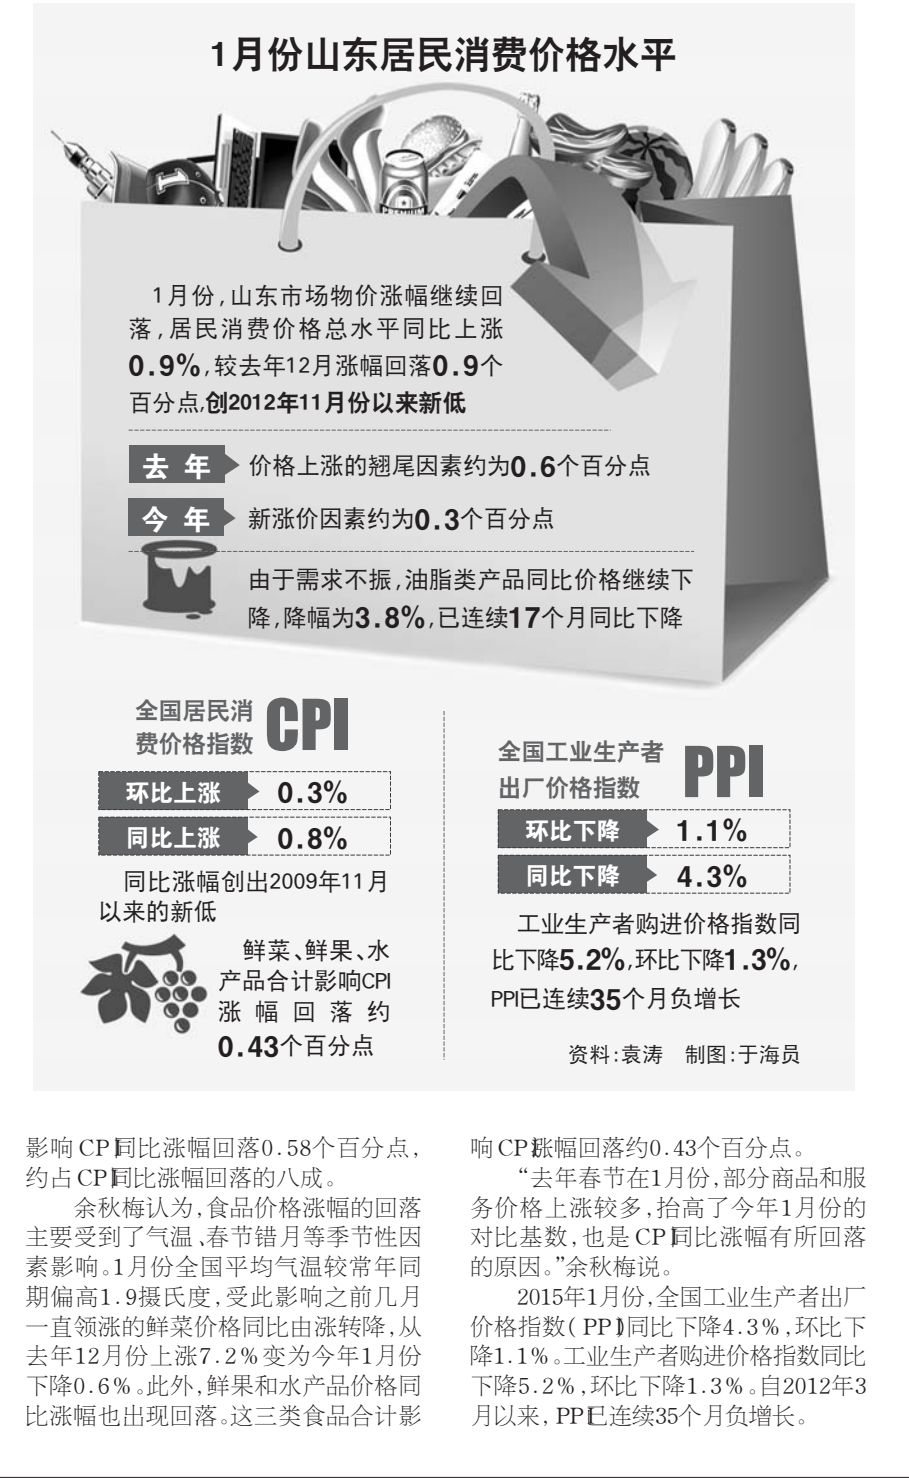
1月份山东居民消费价格水平

1月份，山东市场物价涨幅继续回落，居民消费价格总水平同比上涨0.9%，较去年12月涨幅回落0.9个百分点，创2012年11月份以来新低

去 年 价格上涨的翘尾因素约为0.6个百分点

今 年 新涨价因素约为0.3个百分点

由于需求不振，油脂类产品同比价格继续下降，降幅为3.8%，已连续17个月同比下降

全国居民消费价格指数 CPI

| 环比上涨 | 0.3% |
|---|---|
| 同比上涨 | 0.8% |

同比涨幅创出2009年11月以来的新低

鲜菜、鲜果、水产品合计影响CPI涨幅回落约0.43个百分点

全国工业生产者出厂价格指数 PPI

| 环比下降 | 1.1% |
|---|---|
| 同比下降 | 4.3% |

工业生产者购进价格指数同比下降5.2%，环比下降1.3%，PPI已连续35个月负增长

资料：袁涛 制图：于海员

影响CPI同比涨幅回落0.58个百分点，约占CPI同比涨幅回落的八成。

余秋梅认为，食品价格涨幅的回落主要受到了气温、春节错月等季节性因素影响。1月份全国平均气温较常年同期偏高1.9摄氏度，受此影响之前几月一直领涨的鲜菜价格同比由涨转降，从去年12月份上涨7.2%变为今年1月份下降0.6%。此外，鲜果和水产品价格同比涨幅也出现回落。这三类食品合计影响CPI涨幅回落约0.43个百分点。

“去年春节在1月份，部分商品和服务价格上涨较多，抬高了今年1月份的对比基数，也是CPI同比涨幅有所回落的原因。”余秋梅说。

2015年1月份，全国工业生产者出厂价格指数（PPI）同比下降4.3%，环比下降1.1%。工业生产者购进价格指数同比下降5.2%，环比下降1.3%。自2012年3月以来，PPI已连续35个月负增长。